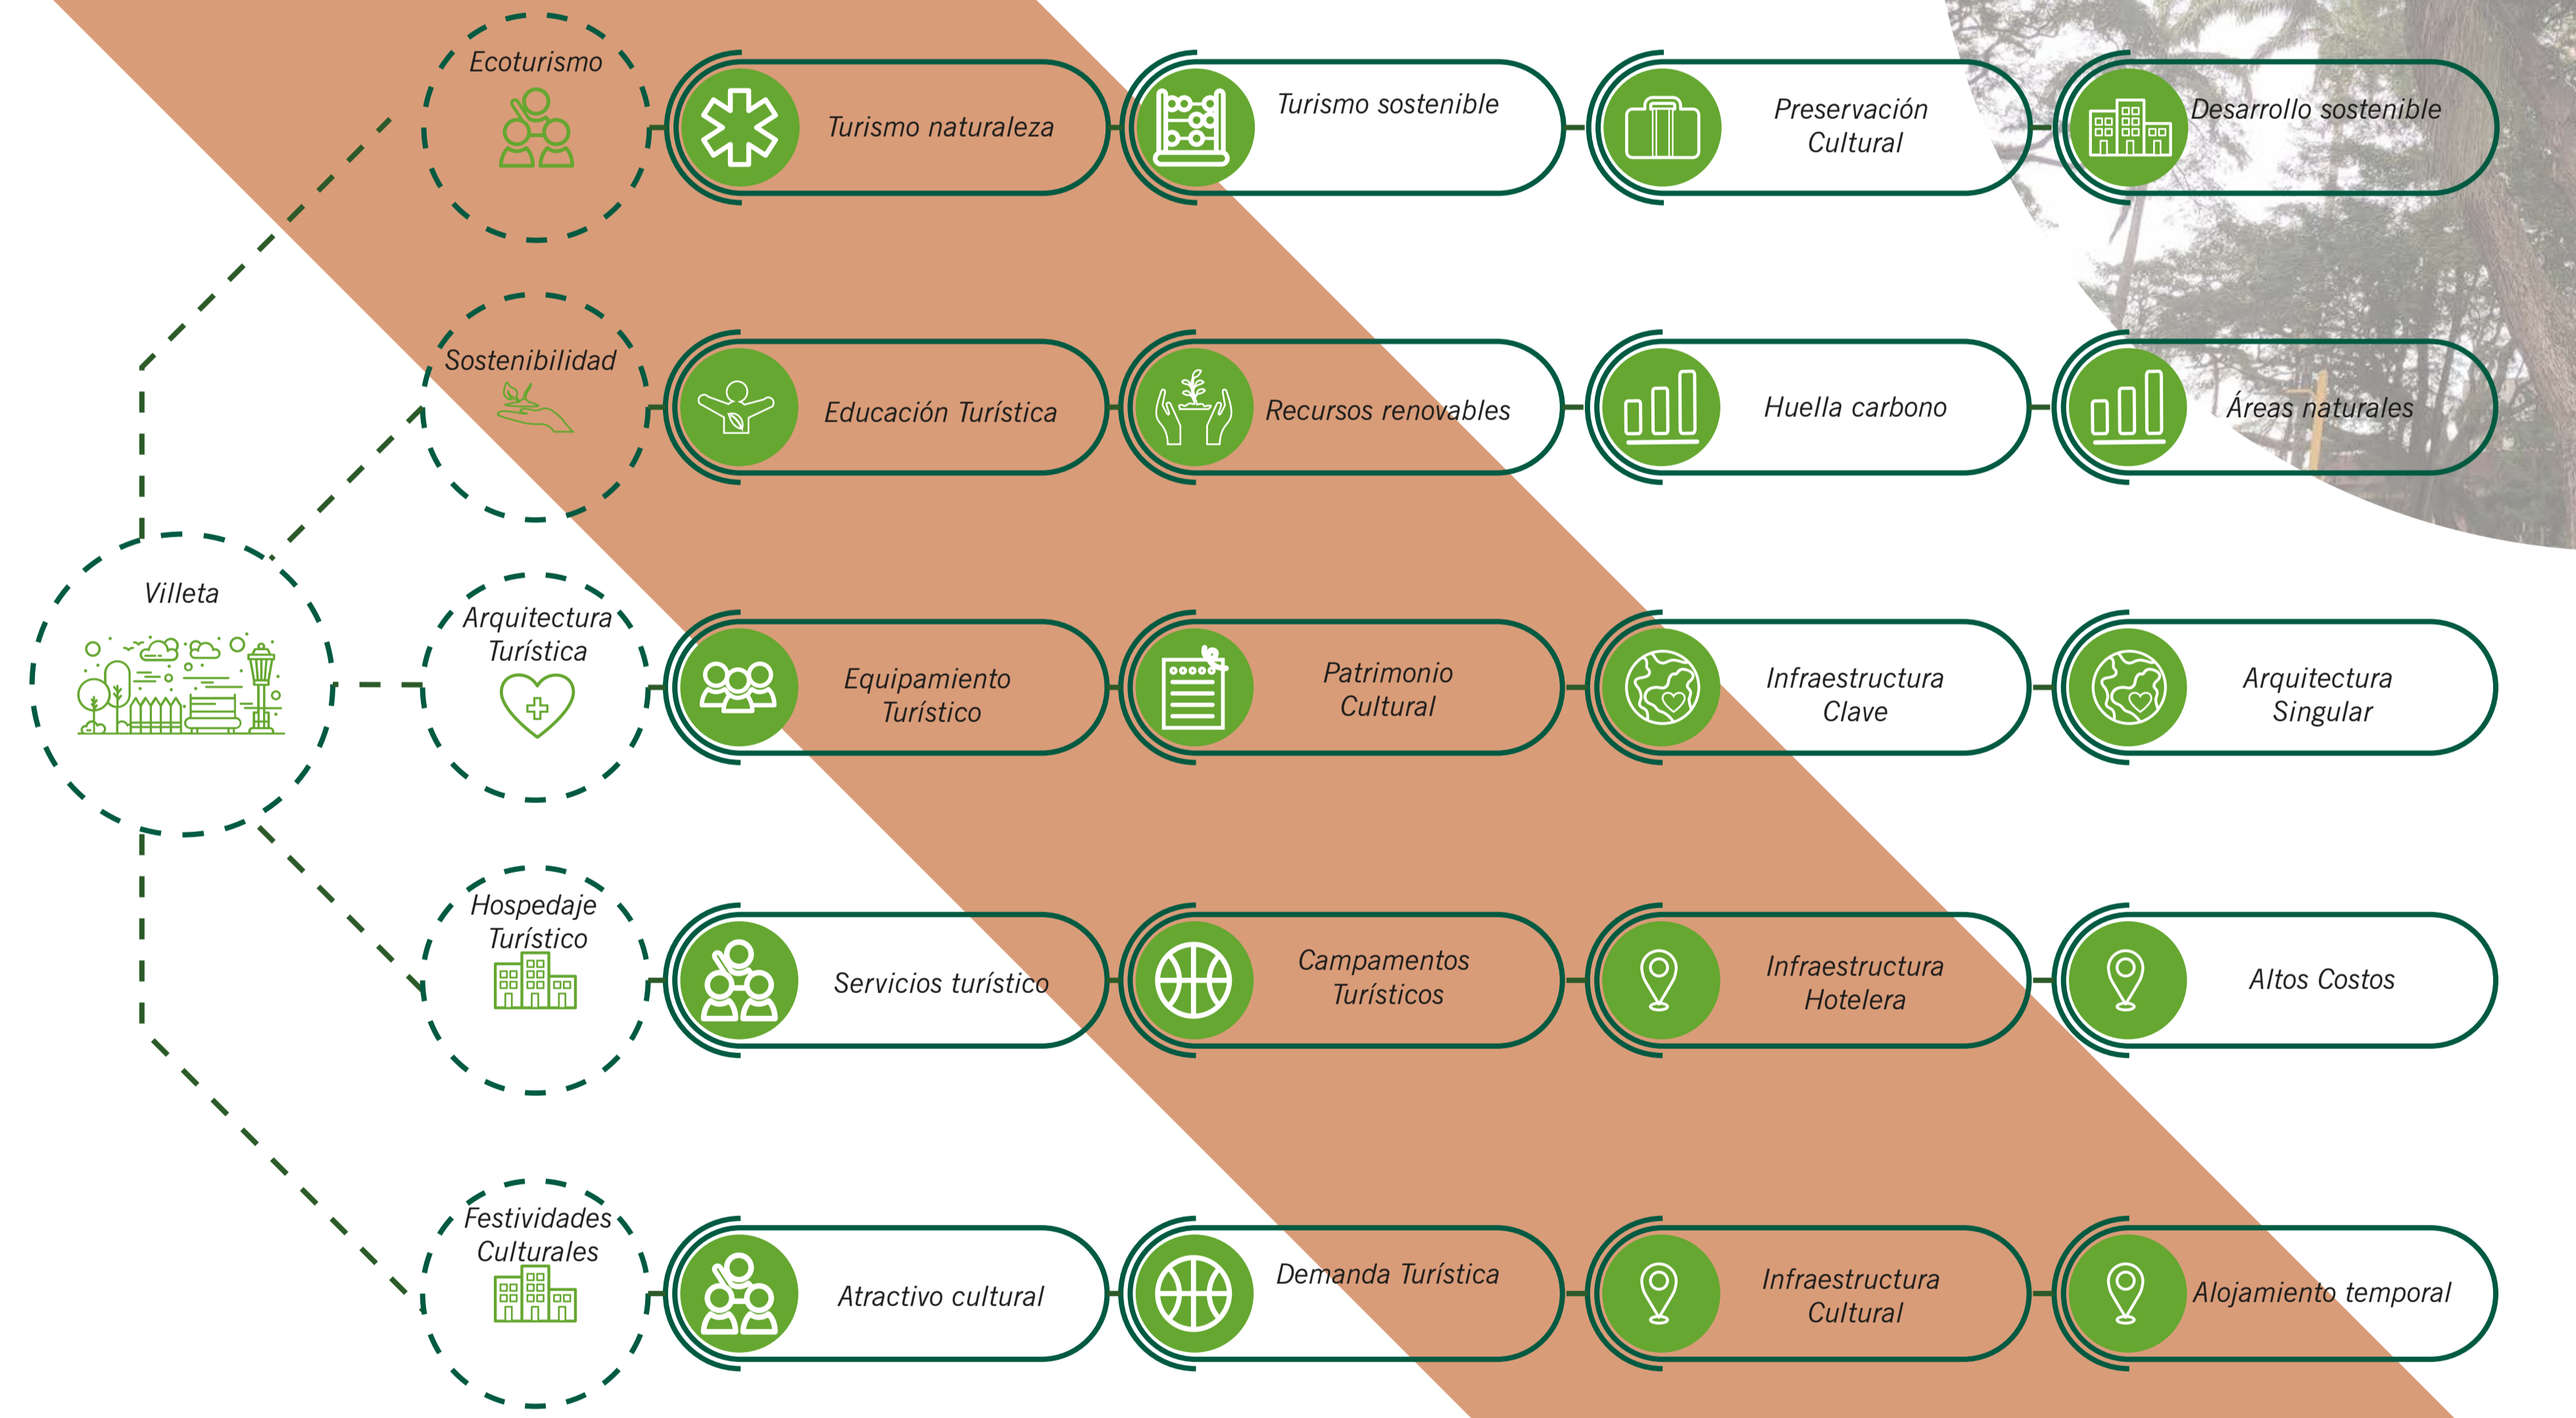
Villeta

Ecoturismo

Turismo naturaleza

Turismo sostenible

Preservación Cultural

Desarrollo sostenible

Sostenibilidad

Educación Turística

Recursos renovables

Huella carbono

Áreas naturales

Arquitectura Turística

Equipamiento Turístico

Patrimonio Cultural

Infraestructura Clave

Arquitectura Singular

Hospedaje Turístico

Servicios turístico

Campamentos Turísticos

Infraestructura Hotelera

Altos Costos

Festividades Culturales

Atractivo cultural

Demanda Turística

Infraestructura Cultural

Alojamiento temporal